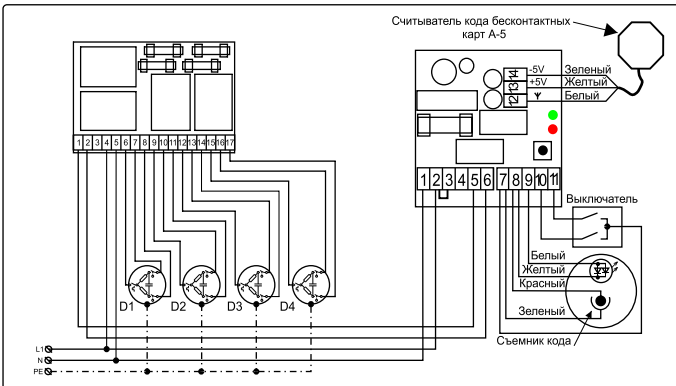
Считыватель кода бесконтактных карт А-5

-5V
+5V
Зеленый
Желтый
Белый

14
13
12

1 2 3 4 5 6 7 8 9 10 11 12 13 14 15 16 17

1 2 3 4 5 6 7 8 9 10 11

Выключатель

Белый
Желтый
Красный
Зеленый

Съемник кода

D1
D2
D3
D4

L1
N
PE